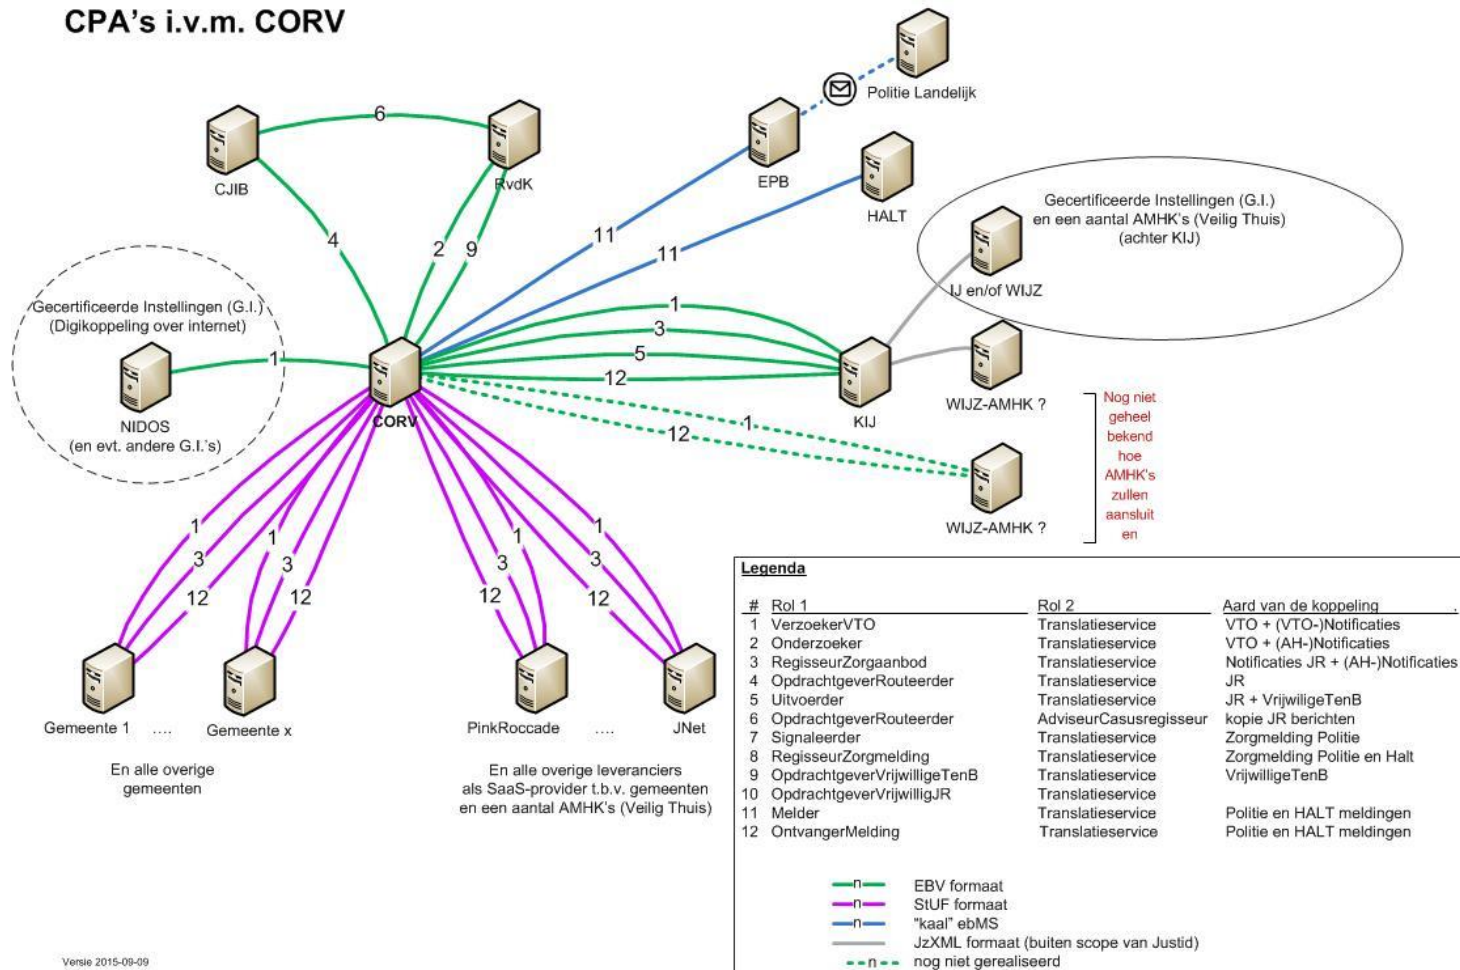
CPA's i.v.m. CORV

Politie Landelijk

EPB

HALT

CJIB

6

RvdK

4

2

9

11

11

Gecertificeerde Instellingen (G.I.) en een aantal AMHK's (Veilig Thuis) (achter KIJ)

IJ en/of WIJZ

Gecertificeerde Instellingen (G.I.) (Digikoppeling over internet)

NIDOS (en evt. andere G.I.'s)

1

CORV

1

3

5

12

KIJ

WIJZ-AMHK ?

1

12

WIJZ-AMHK ?

Nog niet geheel bekend hoe AMHK's zullen aansluiten

1
3
12
1
3
12
1
3
12
1
3
12

Gemeente 1 .... Gemeente x

En alle overige gemeenten

PinkRoccade .... JNet

En alle overige leveranciers als SaaS-provider t.b.v. gemeenten en een aantal AMHK's (Veilig Thuis)

Legenda

| # | Rol 1 | Rol 2 | Aard van de koppeling |
|---|---|---|---|
| 1 | VerzoekerVTO | Translatieservice | VTO + (VTO-)Notificaties |
| 2 | Onderzoeker | Translatieservice | VTO + (AH-)Notificaties |
| 3 | RegisseurZorgaanbod | Translatieservice | Notificaties JR + (AH-)Notificaties |
| 4 | OpdrachtgeverRouteerder | Translatieservice | JR |
| 5 | Uitvoerder | Translatieservice | JR + VrijwilligeTenB |
| 6 | OpdrachtgeverRouteerder | AdviseurCasusregisseur | kopie JR berichten |
| 7 | Signaleerder | Translatieservice | Zorgmelding Politie |
| 8 | RegisseurZorgmelding | Translatieservice | Zorgmelding Politie en Halt |
| 9 | OpdrachtgeverVrijwilligeTenB | Translatieservice | VrijwilligeTenB |
| 10 | OpdrachtgeverVrijwilligJR | Translatieservice | |
| 11 | Melder | Translatieservice | Politie en HALT meldingen |
| 12 | OntvangerMelding | Translatieservice | Politie en HALT meldingen |

n EBV formaat
n StUF formaat
n "kaal" ebMS
JzXML formaat (buiten scope van Justid)
n nog niet gerealiseerd

Versie 2015-09-09